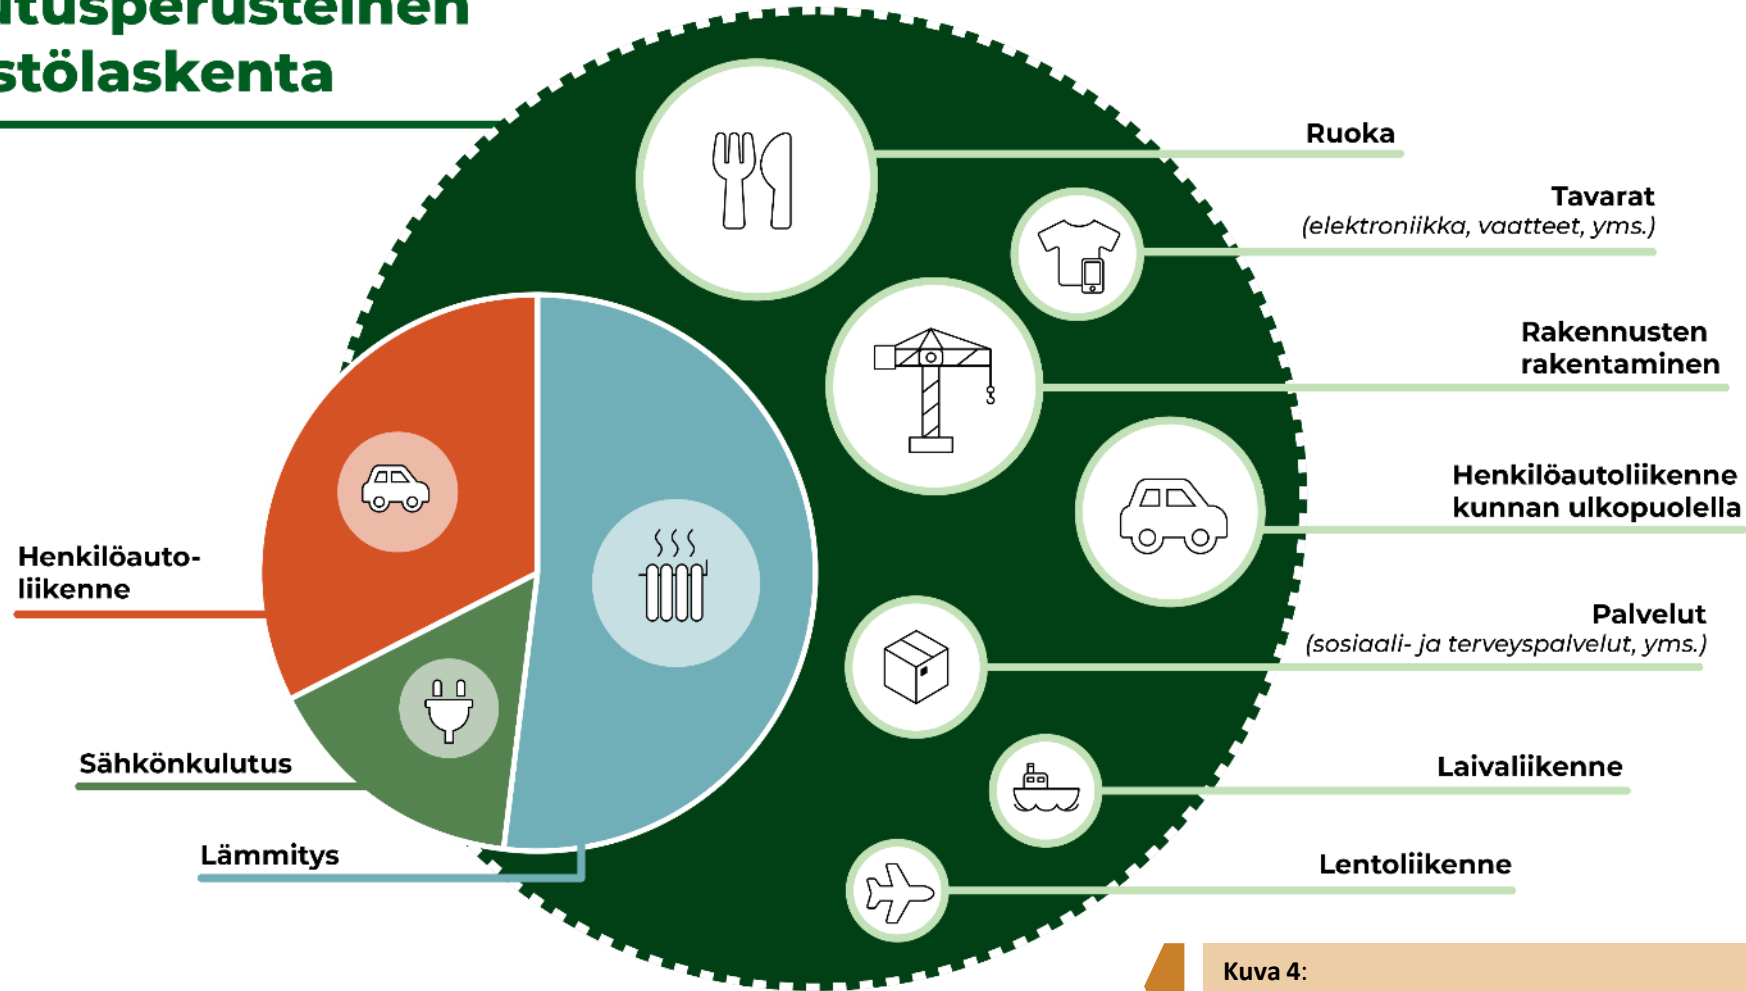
itusperusteinen
stölaskenta

Ruoka

Tavarat
(elektroniikka, vaatteet, yms.)

Rakennusten rakentaminen

Henkilöautoliikenne kunnan ulkopuolella

Palvelut
(sosiaali- ja terveyspalvelut, yms.)

Laivaliikenne

Lentoliikenne

Henkilöautoliikenne

Sähkönkulutus

Lämmitys

Kuva 4: